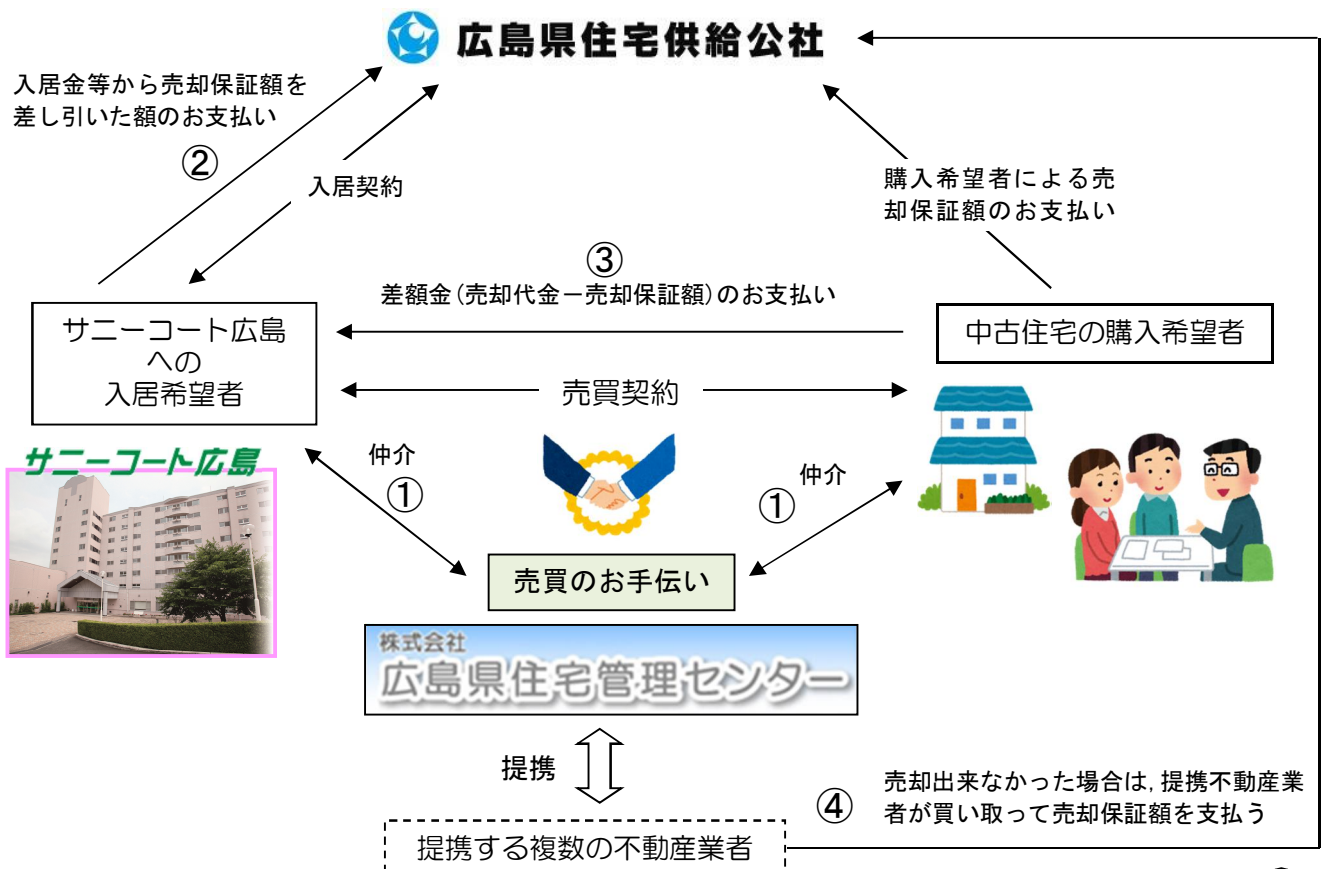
広島県住宅供給公社

入居金等から売却保証額を差し引いた額のお支払い

②

入居契約

購入希望者による売却保証額のお支払い

③

差額金(売却代金ー売却保証額)のお支払い

サニーコート広島への入居希望者

中古住宅の購入希望者

売買契約

サニーコート広島

仲介

①

仲介

①

売買のお手伝い

株式会社
広島県住宅管理センター

提携

売却出来なかった場合は，提携不動産業者が買い取って売却保証額を支払う

④

提携する複数の不動産業者